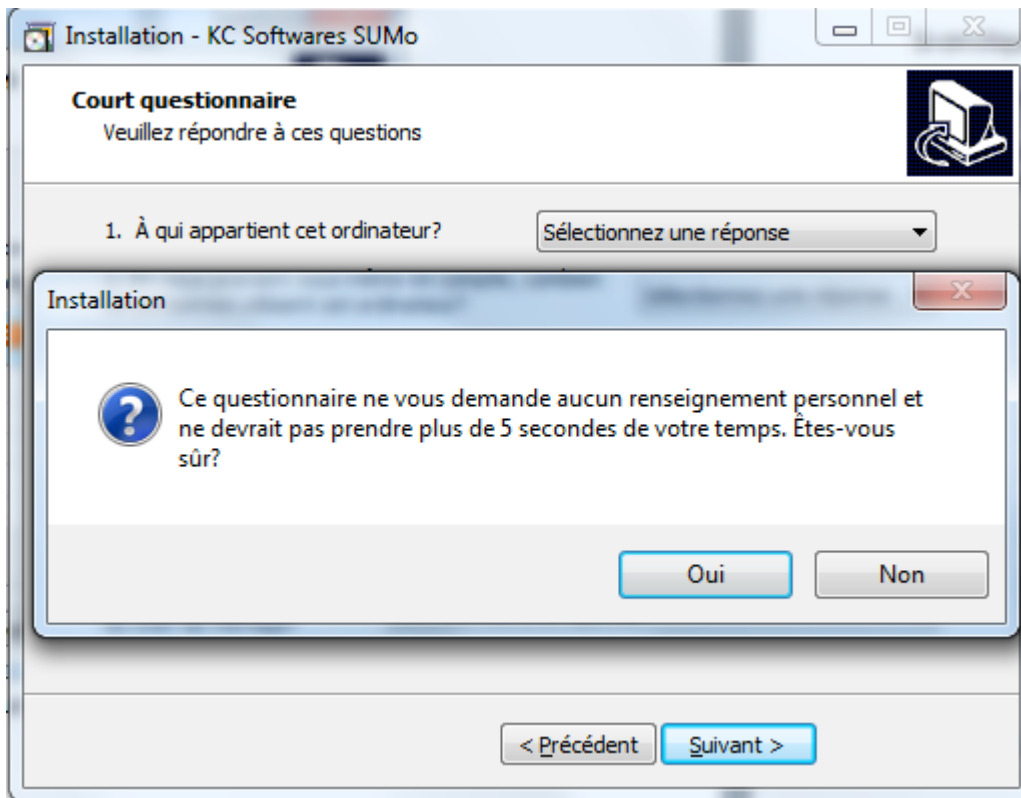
Installation - KC Softwares SUMo

Court questionnaire
Veuillez répondre à ces questions

1. À qui appartient cet ordinateur?

Sélectionnez une réponse

Installation

Ce questionnaire ne vous demande aucun renseignement personnel et ne devrait pas prendre plus de 5 secondes de votre temps. Êtes-vous sûr?

Oui

Non

< Précédent

Suivant >